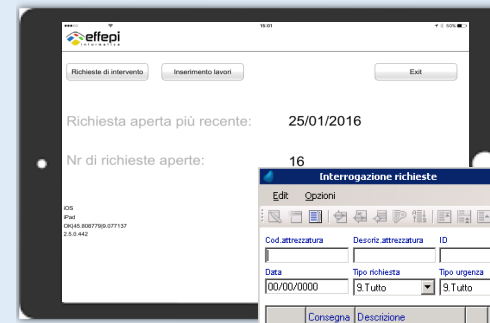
15:01

effepi
informatica

Richieste di intervento
Inserimento lavori
Exit

Richiesta aperta più recente: 25/01/2016

Nr di richieste aperte: 16

iOS
iPad
OK|45.808779|9.077137
2.5.0.442

Interrogazione richieste
Edit Opzioni
Cod.attrezzatura
Descriz.attrezzatura
ID
Data
00/00/0000
Tipo richiesta
9.Tutto
Tipo urgenza
9.Tutto
Consegna
Descrizione